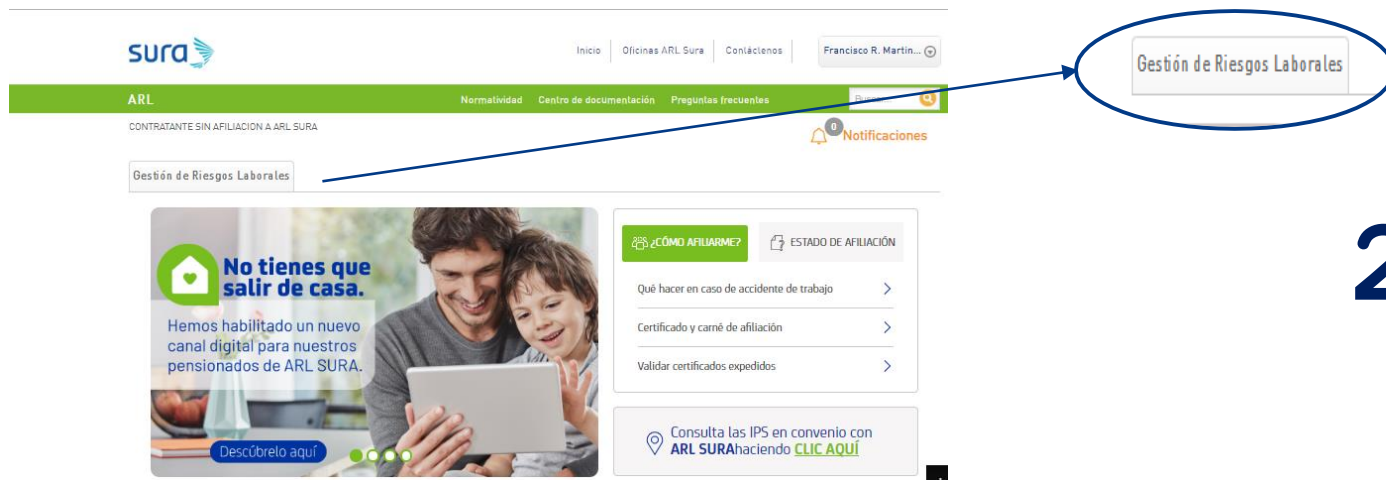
sura

Inicio | Oficinas ARL Sura | Contáctenos | Francisco R. Martin...

ARL

Normatividad Centro de documentación Preguntas frecuentes Buscar

CONTRATANTE SIN AFILIACION A ARL SURA

0 Notificaciones

Gestión de Riesgos Laborales

Gestión de Riesgos Laborales

2

No tienes que salir de casa.

Hemos habilitado un nuevo canal digital para nuestros pensionados de ARL SURA.

Descúbrelo aquí

¿CÓMO AFILIARME?

ESTADO DE AFILIACIÓN

Qué hacer en caso de accidente de trabajo

Certificado y carné de afiliación

Validar certificados expedidos

Consulta las IPS en convenio con ARL SURAhaciendo CLIC AQUÍ